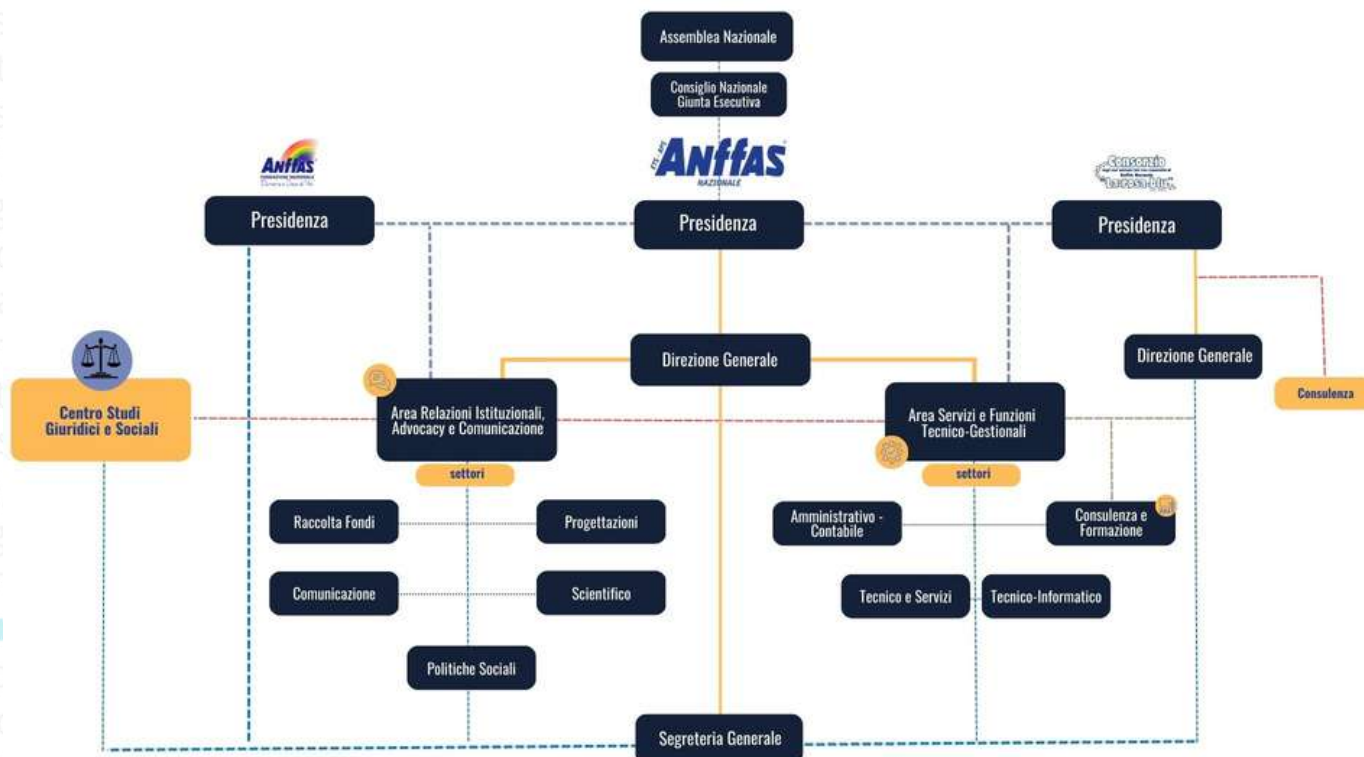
Assemblea Nazionale

Consiglio Nazionale
Giunta Esecutiva

Anffas
FONDAZIONE NAZIONALE

ETS APS
Anffas
NAZIONALE

Consorzio
La Rosa Blu

Presidenza

Presidenza

Presidenza

Direzione Generale

Direzione Generale

Consulenza

Centro Studi
Giuridici e Sociali

Area Relazioni Istituzionali,
Advocacy e Comunicazione

Area Servizi e Funzioni
Tecnico-Gestionali

settori

settori

Raccolta Fondi

Progettazioni

Comunicazione

Scientifico

Politiche Sociali

Amministrativo - Contabile

Consulenza e Formazione

Tecnico e Servizi

Tecnico-Informatico

Segreteria Generale